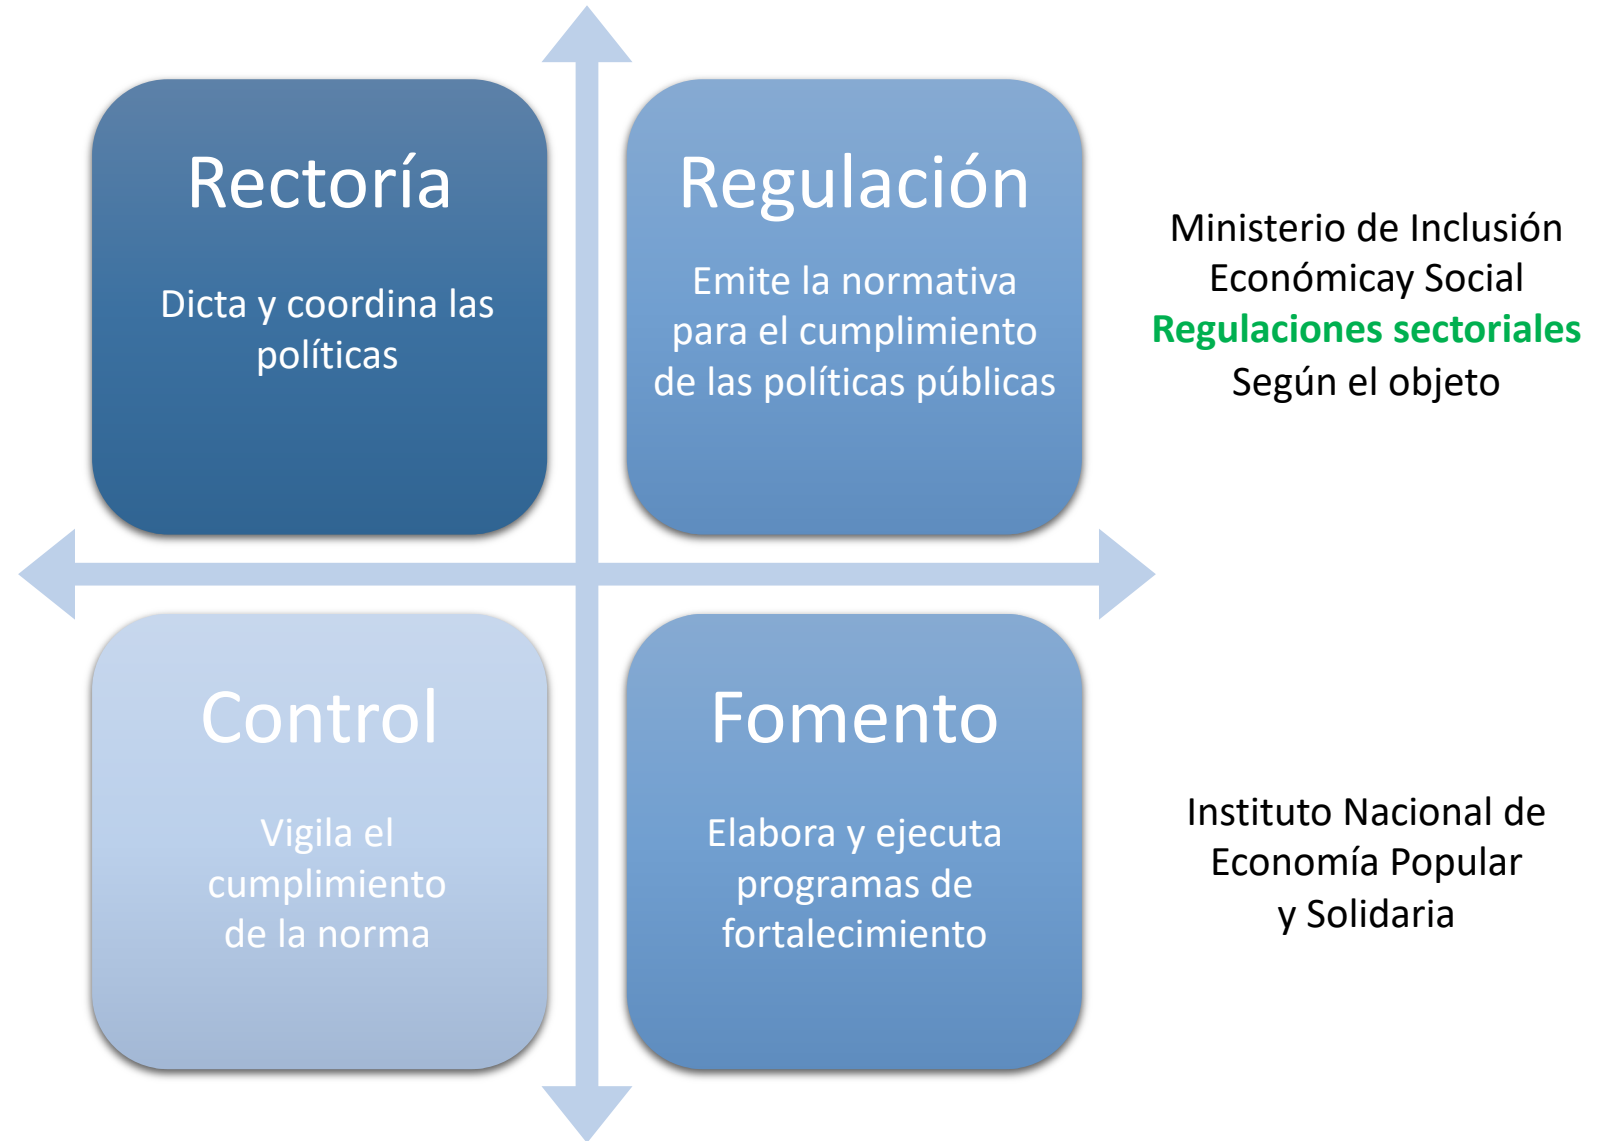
Rectoría

Dicta y coordina las políticas

Regulación

Emite la normativa para el cumplimiento de las políticas públicas

Ministerio de Inclusión Económicay Social
Regulaciones sectoriales
Según el objeto

Control

Vigila el cumplimiento de la norma

Fomento

Elabora y ejecuta programas de fortalecimiento

Instituto Nacional de Economía Popular y Solidaria